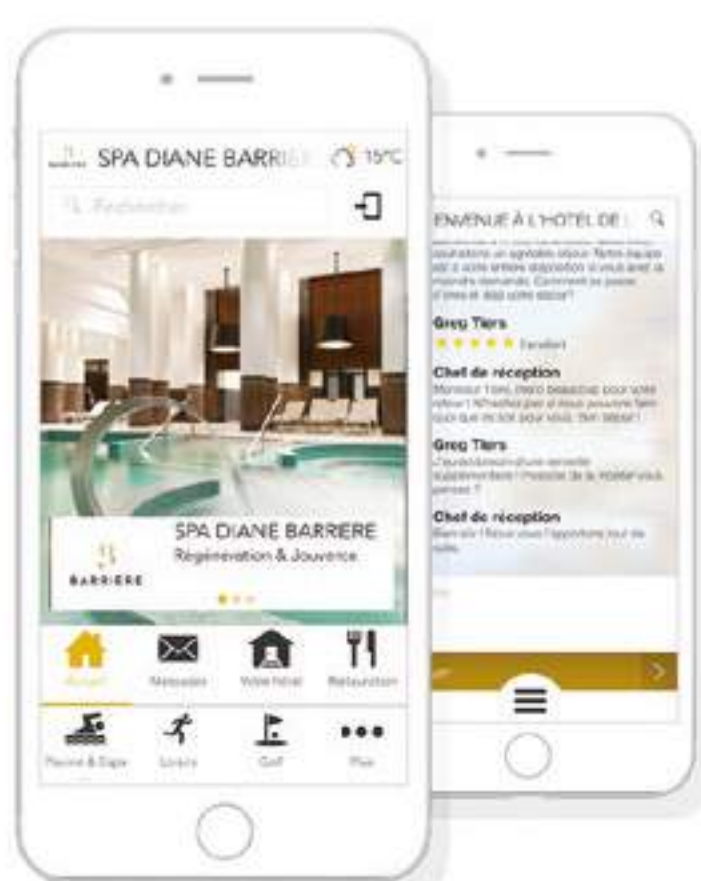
SPA DIANE BARRI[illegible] 15°C

Rechercher

SPA DIANE BARRIERE

Régénération & Jouvence

BARRIERE

Accueil

Messages

Votre hôtel

Restauration

Piscine & Spa

Loisirs

Golf

Plus

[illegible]ENVENUE À L'HÔTEL DE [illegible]

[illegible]

Greg Tiers

Excellent

Chef de réception

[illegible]

Greg Tiers

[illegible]

Chef de réception

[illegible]